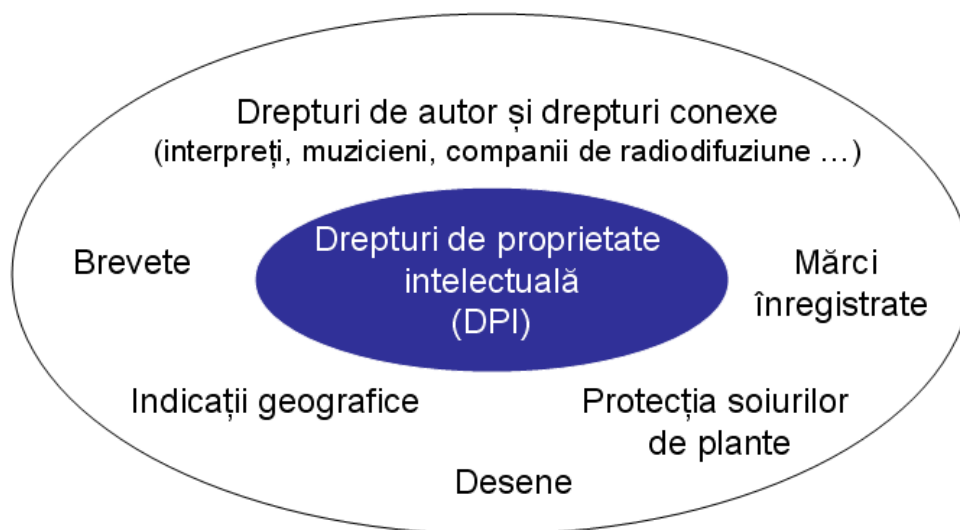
Drepturi de autor și drepturi conexe
(interpreți, muzicieni, companii de radiodifuziune ...)

Brevete

Drepturi de proprietate intelectuală (DPI)

Mărci înregistrate

Indicații geografice

Protecția soiurilor de plante

Desene